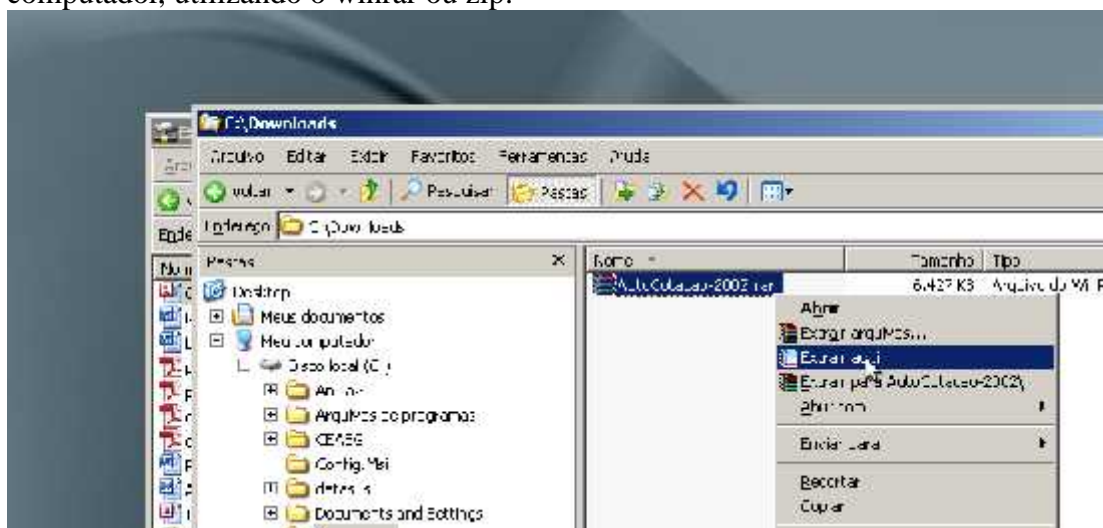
computador, utilizando o winrar ou zip.

C:\Downloads

Arquivo Editar Exibir Favoritos Ferramentas Ajuda

Voltar Pesquisar Pastas

Endereço C:\Downloads

Pastas

Desktop
Meus documentos
Meu computador
Disco local (C:)
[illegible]
Arquivos de programas
CEASG
Config.Msi
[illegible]
Documents and Settings

Nome

Tamanho Tipo

AutoCotacao-2002.rar 6.437 KB Arquivo do WinR

Abrir
Extrair arquivos...
Extrair aqui
Extrair para AutoCotacao-2002\
Abrir com
Enviar para
Recortar
Copiar

Arq
Ende
Nom